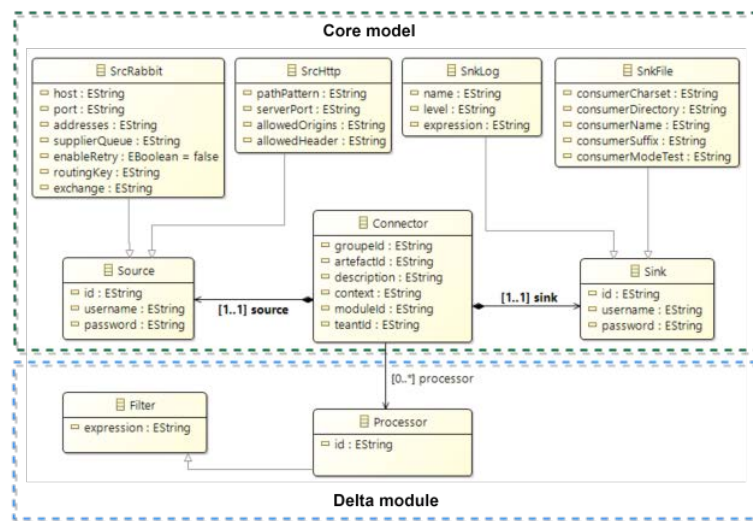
Core model

SrcRabbit
host : EString
port : EString
addresses : EString
supplierQueue : EString
enableRetry : EBoolean = false
routingKey : EString
exchange : EString

SrcHttp
pathPattern : EString
serverPort : EString
allowedOrigins : EString
allowedHeader : EString

SnkLog
name : EString
level : EString
expression : EString

SnkFile
consumerCharset : EString
consumerDirectory : EString
consumerName : EString
consumerSuffix : EString
consumerModeTest : EString

Connector
groupeId : EString
artefactId : EString
description : EString
context : EString
moduleId : EString
teantId : EString

Source
id : EString
username : EString
password : EString

[1..1] source

[1..1] sink

Sink
id : EString
username : EString
password : EString

[0..*] processor

Filter
expression : EString

Processor
id : EString

Delta module